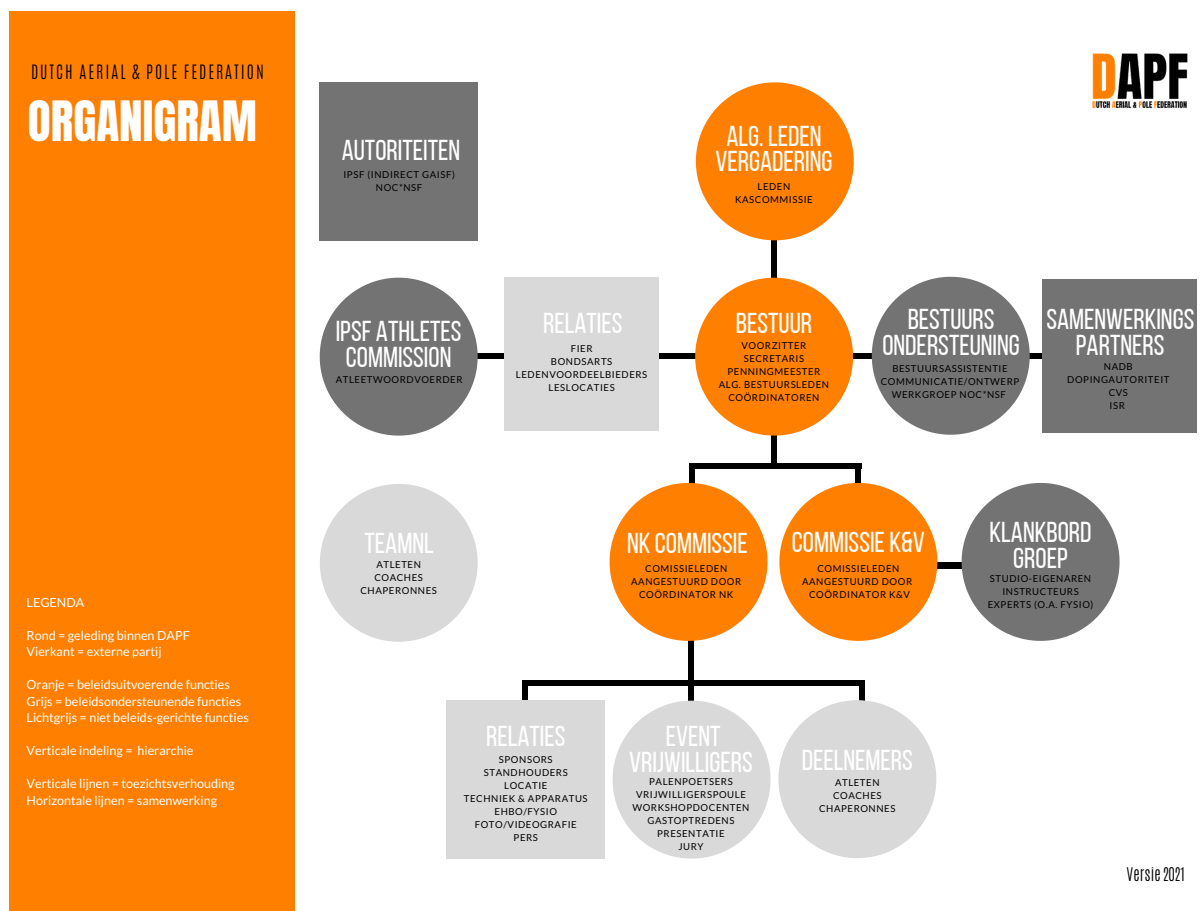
DUTCH AERIAL & POLE FEDERATION

ORGANIGRAM

DAPF
DUTCH AERIAL & POLE FEDERATION

AUTORITEITEN
IPSF (INDIRECT GAISF)
NOC*NSF

ALG. LEDEN VERGADERING
LEDEN
KASCOMMISSIE

IPSF ATHLETES COMMISSION
ATLEETWOORDVOERDER

RELATIES
FIER
BONDSARTS
LEDENVOORDEELBIEDERS
LESLOCATIES

BESTUUR
VOORZITTER
SECRETARIS
PENNINGMEESTER
ALG. BESTUURSLEDEN
COÖRDINATOREN

BESTUURS ONDERSTEUNING
BESTUURSASSISTENTIE
COMMUNICATIE/ONTWERP
WERKGROEP NOC*NSF

SAMENWERKINGS PARTNERS
NADB
DOPINGAUTORITEIT
CVS
ISR

TEAMNL
ATLETEN
COACHES
CHAPERONNES

NK COMMISSIE
COMISSIELEDEN
AANGESTUURD DOOR
COÖRDINATOR NK

COMMISSIE K&V
COMISSIELEDEN
AANGESTUURD DOOR
COÖRDINATOR K&V

KLANKBORD GROEP
STUDIO-EIGENAREN
INSTRUCTEURS
EXPERTS (O.A. FYSIO)

LEGENDA

Rond = geleding binnen DAPF
Vierkant = externe partij

Oranje = beleidsuitvoerende functies
Grijs = beleidsondersteunende functies
Lichtgrijs = niet beleids-gerichte functies

Verticale indeling = hierarchie

Verticale lijnen = toezichtsverhouding
Horizontale lijnen = samenwerking

RELATIES
SPONSORS
STANDHOUDERS
LOCATIE
TECHNIEK & APPARATUS
EHBO/FYSIO
FOTO/VIDEOGRAFIE
PERS

EVENT VRIJWILLIGERS
PALENPOETSERS
VRIJWILLIGERSPOULE
WORKSHOPDOCENTEN
GASTOPTREDENS
PRESENTATIE
JURY

DEELNEMERS
ATLETEN
COACHES
CHAPERONNES

Versie 2021